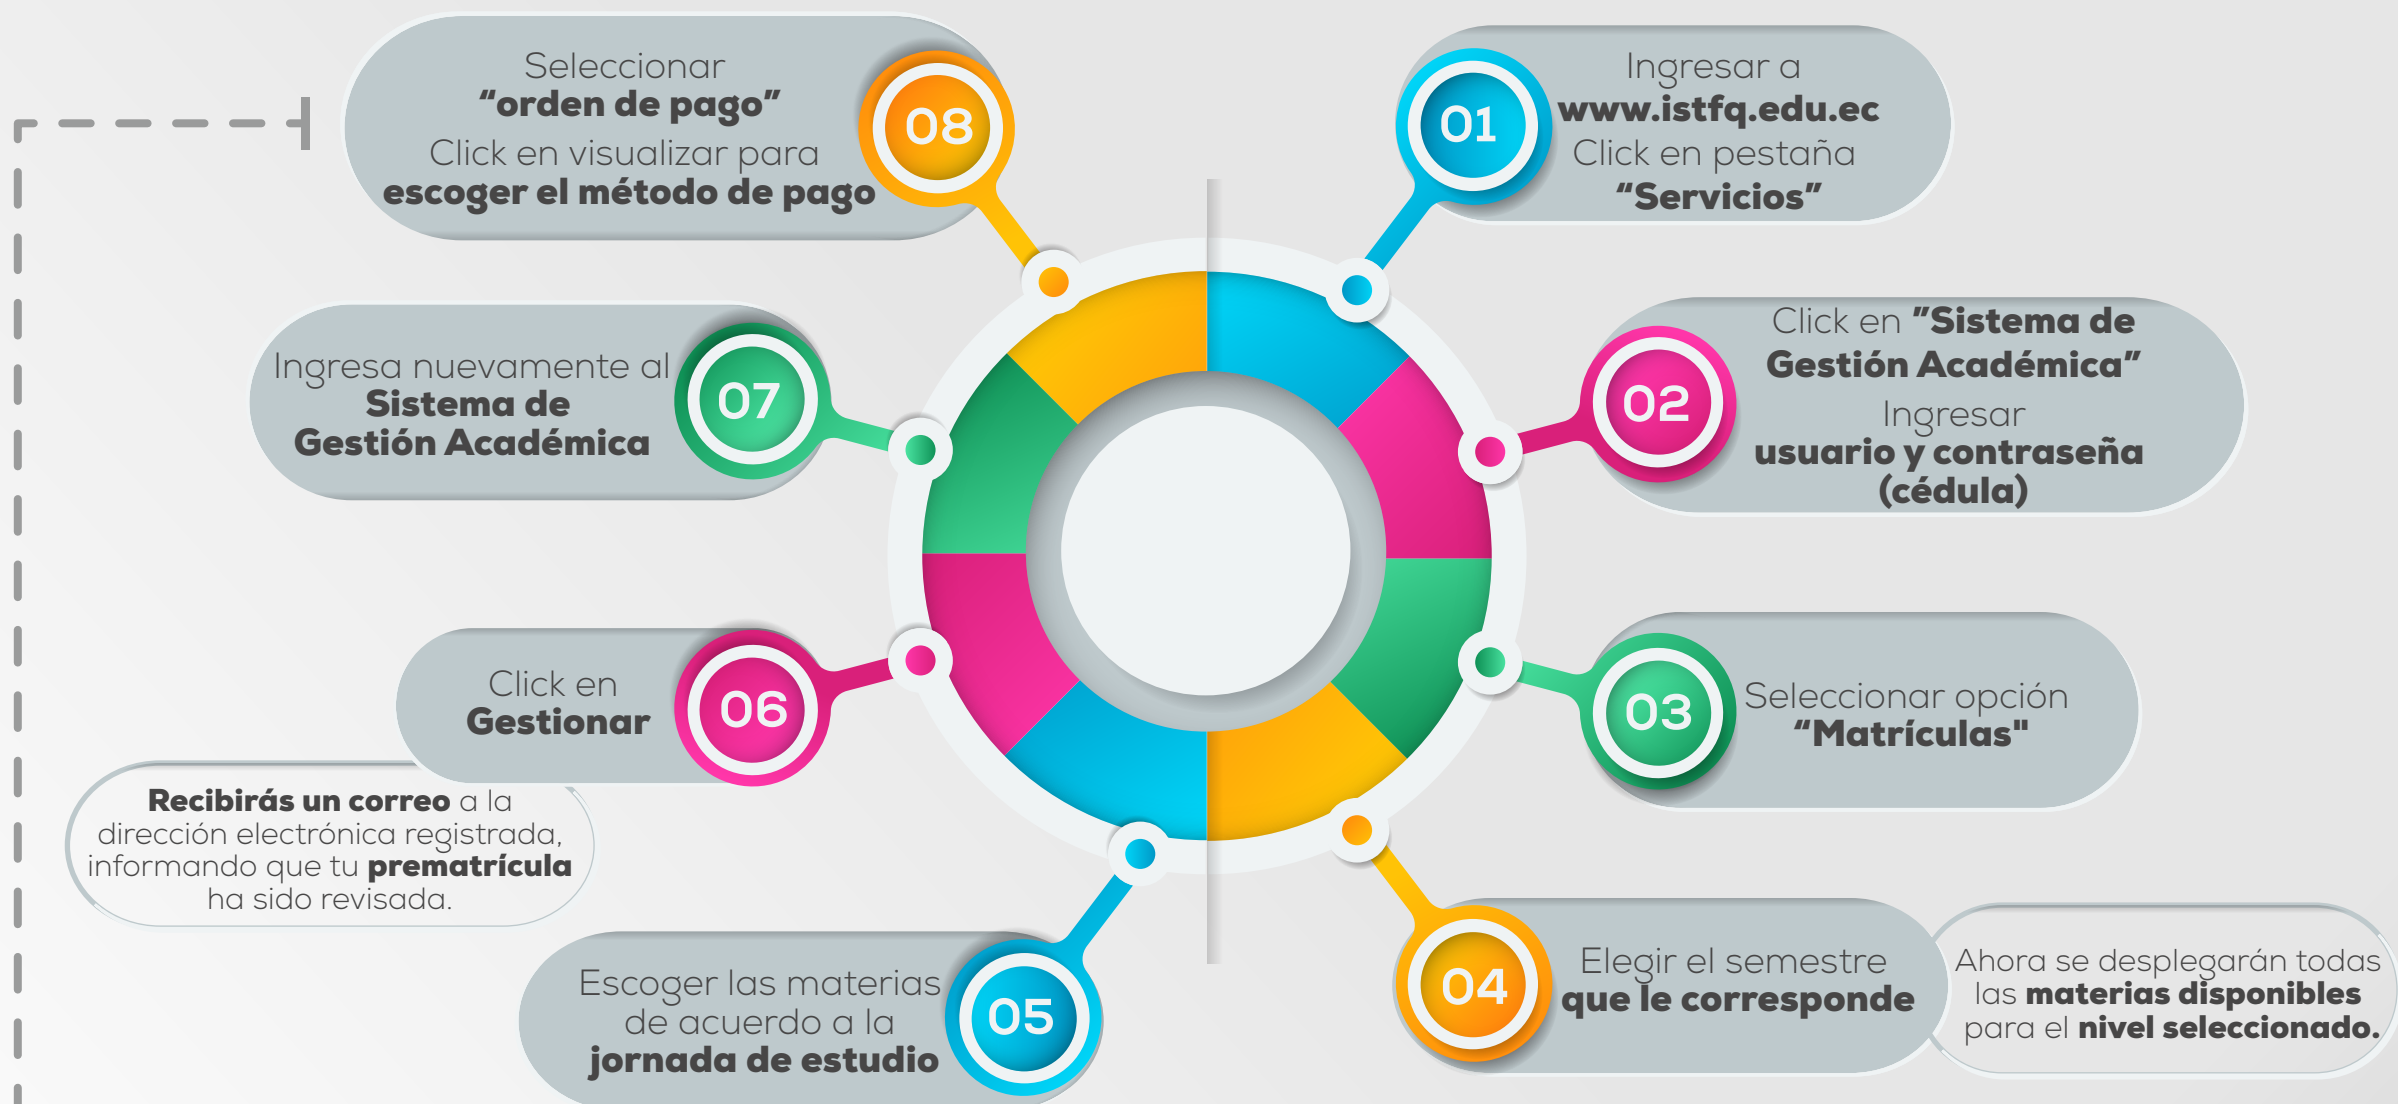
01
Ingresar a
www.istfq.edu.ec
Click en pestaña
"Servicios"

02
Click en "Sistema de Gestión Académica"
Ingresar
usuario y contraseña (cédula)

03
Seleccionar opción
"Matrículas"

04
Elegir el semestre
que le corresponde

Ahora se desplegarán todas las materias disponibles para el nivel seleccionado.

05
Escoger las materias de acuerdo a la
jornada de estudio

Recibirás un correo a la dirección electrónica registrada, informando que tu prematrícula ha sido revisada.

06
Click en
Gestionar

07
Ingresa nuevamente al
Sistema de
Gestión Académica

08
Seleccionar
"orden de pago"
Click en visualizar para
escoger el método de pago